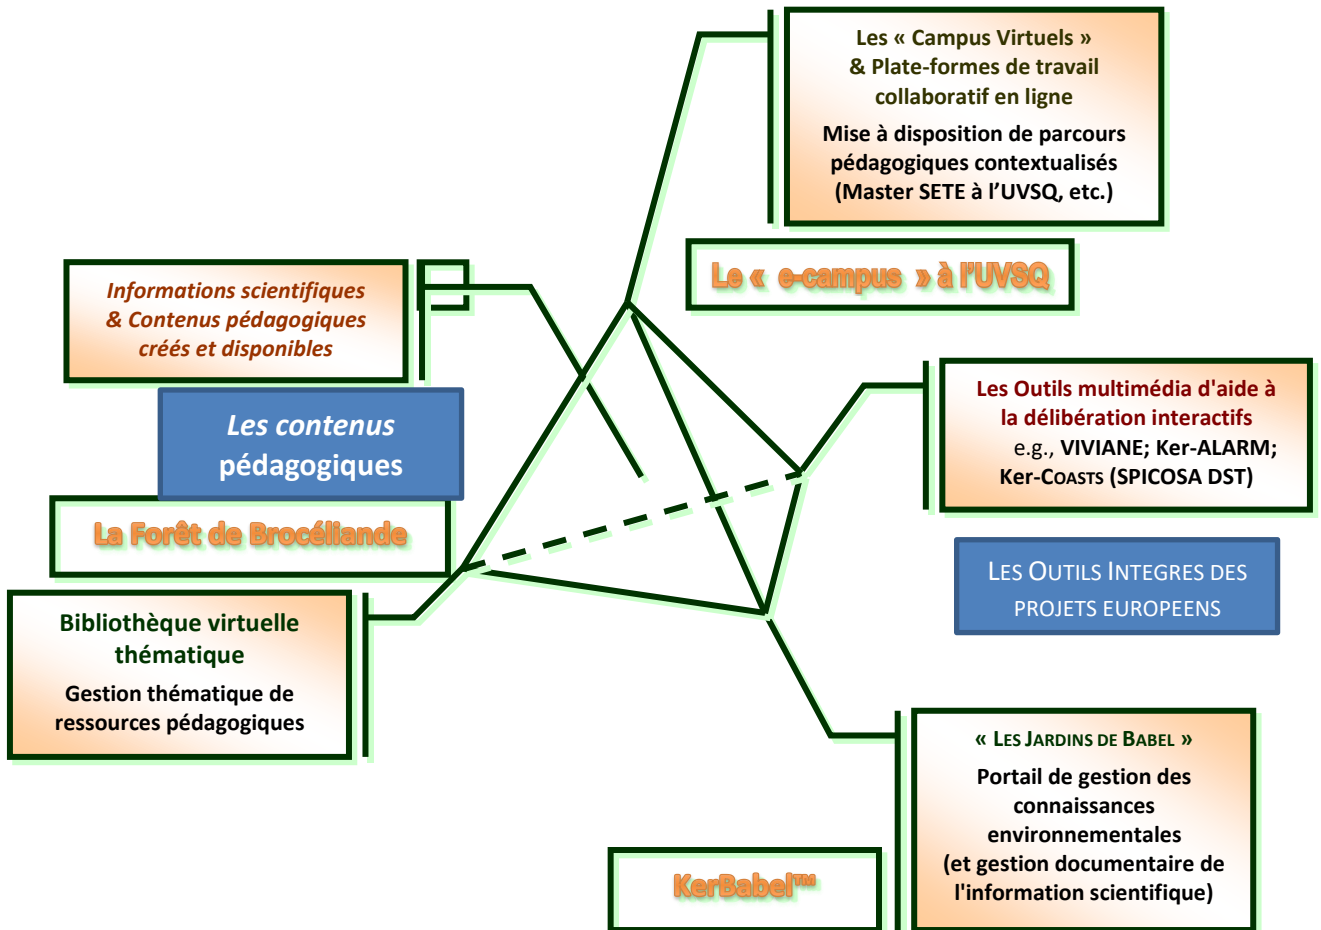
Les « Campus Virtuels » & Plate-formes de travail collaboratif en ligne

Mise à disposition de parcours pédagogiques contextualisés (Master SETE à l'UVSQ, etc.)

Le « e-campus » à l'UVSQ

Informations scientifiques & Contenus pédagogiques créés et disponibles

Les contenus pédagogiques

La Forêt de Brocéliande

Les Outils multimédia d'aide à la délibération interactifs e.g., VIVIANE; Ker-ALARM; Ker-COASTS (SPICOSA DST)

LES OUTILS INTEGRES DES PROJETS EUROPEENS

Bibliothèque virtuelle thématique

Gestion thématique de ressources pédagogiques

« LES JARDINS DE BABEL »

Portail de gestion des connaissances environnementales (et gestion documentaire de l'information scientifique)

KerBabel™